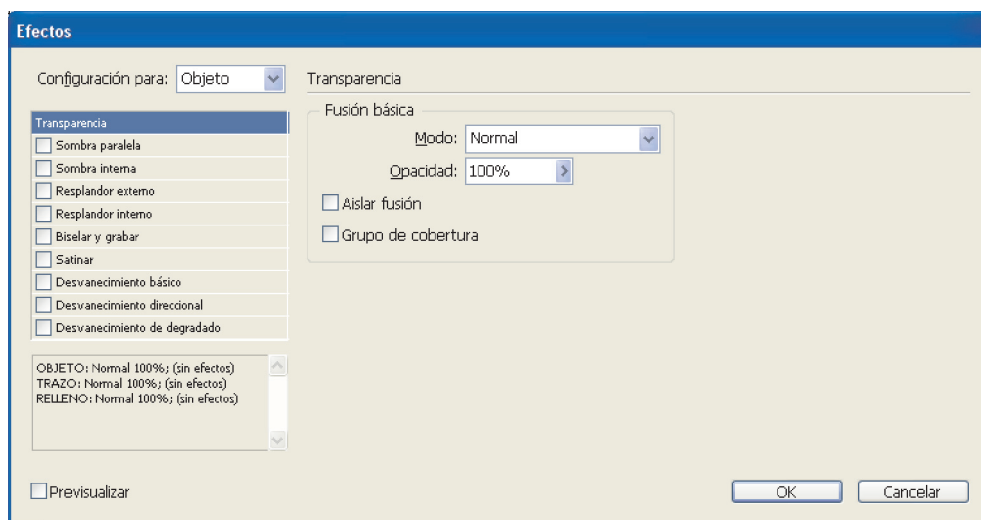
Efectos

Configuración para: Objeto

Transparencia

Transparencia
Sombra paralela
Sombra interna
Resplandor externo
Resplandor interno
Biselar y grabar
Satinar
Desvanecimiento básico
Desvanecimiento direccional
Desvanecimiento de degradado

OBJETO: Normal 100%; (sin efectos)
TRAZO: Normal 100%; (sin efectos)
RELLENO: Normal 100%; (sin efectos)

Fusión básica
Modo: Normal
Opacidad: 100%
Aislar fusión
Grupo de cobertura

Previsualizar

OK
Cancelar